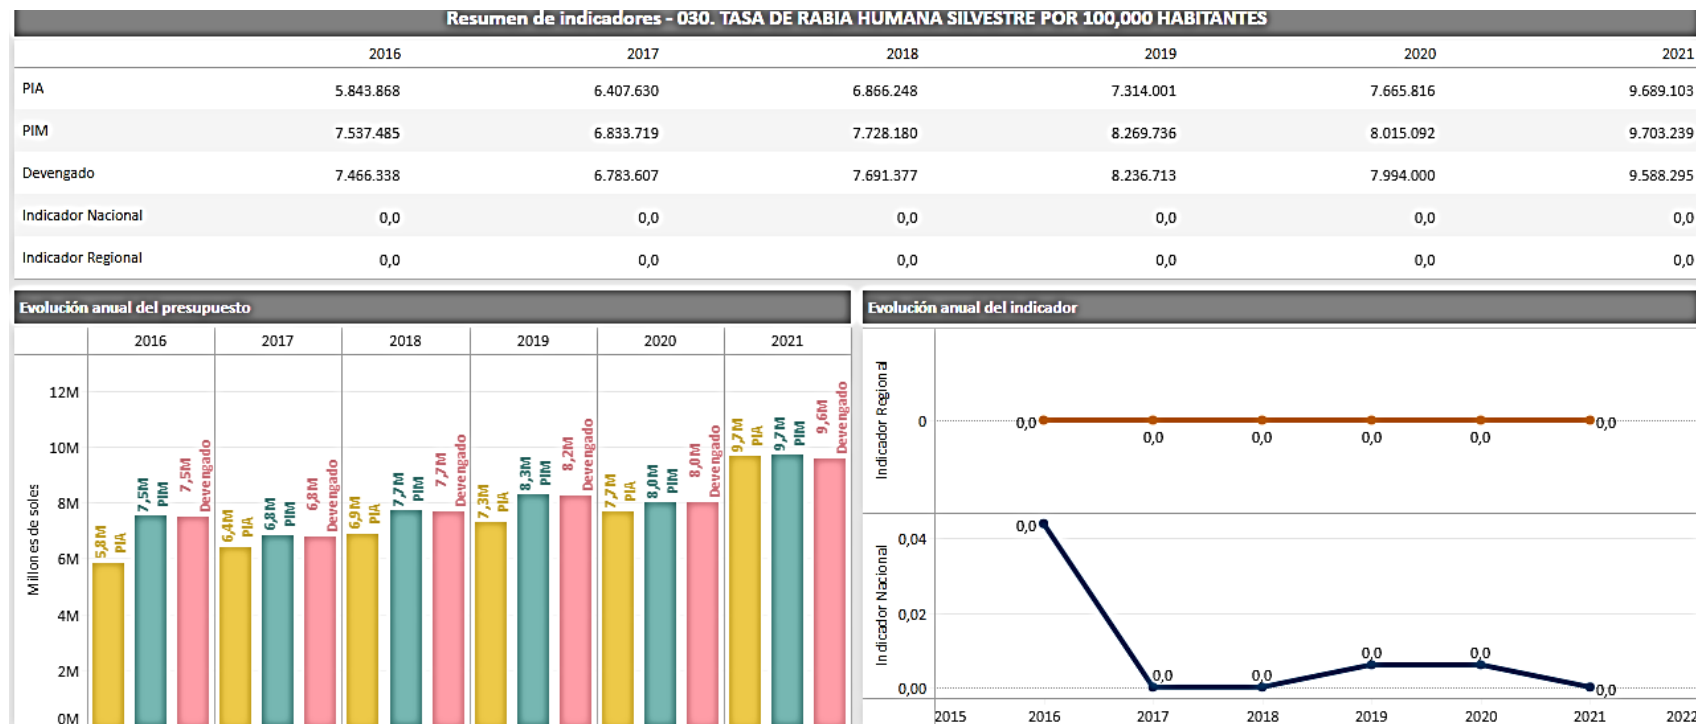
Resumen de indicadores - 030. TASA DE RABIA HUMANA SILVESTRE POR 100,000 HABITANTES

| | 2016 | 2017 | 2018 | 2019 | 2020 | 2021 |
|---|---|---|---|---|---|---|
| PIA | 5.843.868 | 6.407.630 | 6.866.248 | 7.314.001 | 7.665.816 | 9.689.103 |
| PIM | 7.537.485 | 6.833.719 | 7.728.180 | 8.269.736 | 8.015.092 | 9.703.239 |
| Devengado | 7.466.338 | 6.783.607 | 7.691.377 | 8.236.713 | 7.994.000 | 9.588.295 |
| Indicador Nacional | 0,0 | 0,0 | 0,0 | 0,0 | 0,0 | 0,0 |
| Indicador Regional | 0,0 | 0,0 | 0,0 | 0,0 | 0,0 | 0,0 |

Evolución anual del presupuesto

2016 2017 2018 2019 2020 2021

12M
10M
8M
6M
4M
2M
0M
Millones de soles

5,8M PIA
7,5M PIM
7,5M Devengado
6,4M PIA
6,8M PIM
6,8M Devengado
6,9M PIA
7,7M PIM
7,7M Devengado
7,3M PIA
8,3M PIM
8,2M Devengado
7,7M PIA
8,0M PIM
8,0M Devengado
9,7M PIA
9,7M PIM
9,6M Devengado

Evolución anual del indicador

Indicador Regional
0
0,0 0,0 0,0 0,0 0,0 0,0

Indicador Nacional
0,04
0,02
0,00
0,0 0,0 0,0 0,0 0,0 0,0

2015 2016 2017 2018 2019 2020 2021 2022